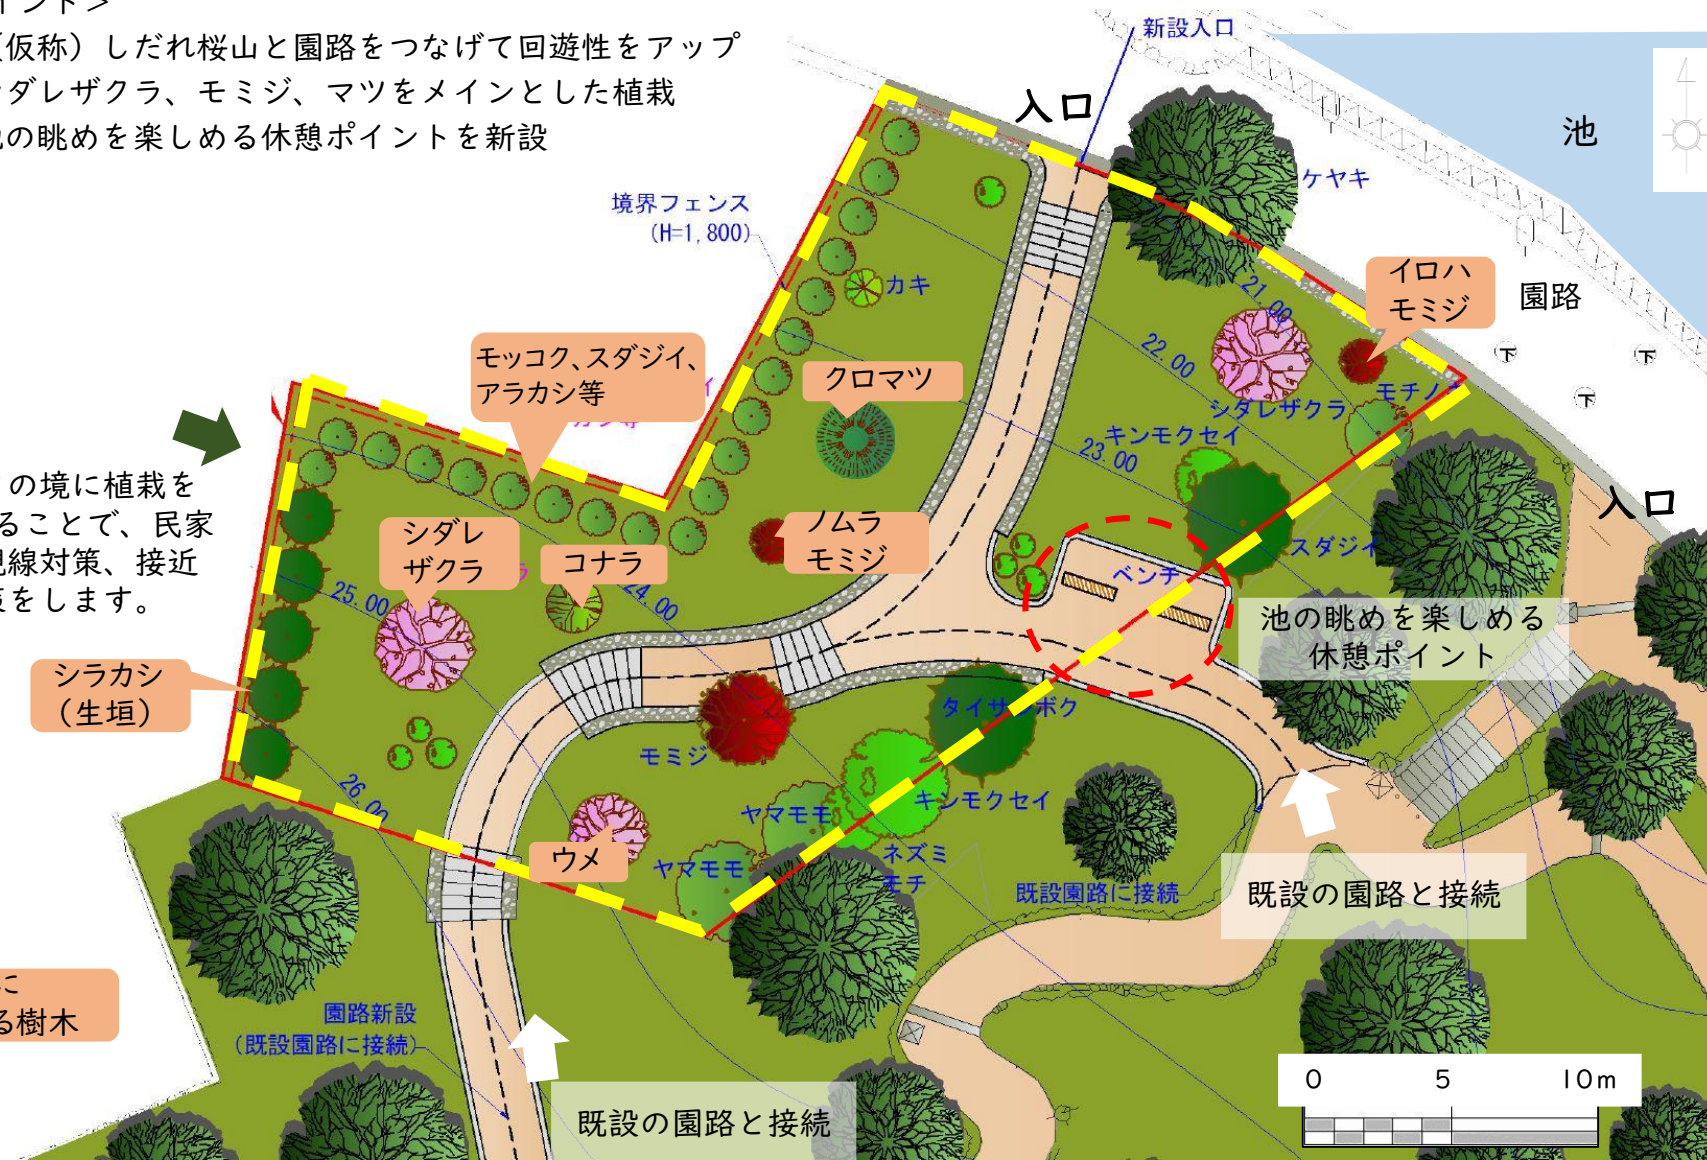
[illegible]ント>
(仮称) しだれ桜山と園路をつなげて回遊性をアップ
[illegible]ダレザクラ、モミジ、マツをメインとした植栽
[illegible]の眺めを楽しめる休憩ポイントを新設

新設入口
入口
池
ケヤキ
境界フェンス
(H=1,800)
カキ
イロハモミジ
園路
21.00
22.00
モッコク、スダジイ、アラカシ等
クロマツ
モチノキ
シダレザクラ
キンモクセイ
23.00
入口
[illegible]の境に植栽を
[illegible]ることで、民家
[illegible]視線対策、接近
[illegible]をします。
シダレザクラ
コナラ
ノムラモミジ
スダジイ
ベンチ
25.00
24.00
池の眺めを楽しめる休憩ポイント
シラカシ
(生垣)
タイサンボク
モミジ
キンモクセイ
26.00
ヤマモモ
ヤマモモ
ウメ
ネズミモチ
既設園路に接続
既設の園路と接続
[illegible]に
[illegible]る樹木
園路新設
(既設園路に接続)
既設の園路と接続
0
5
10m